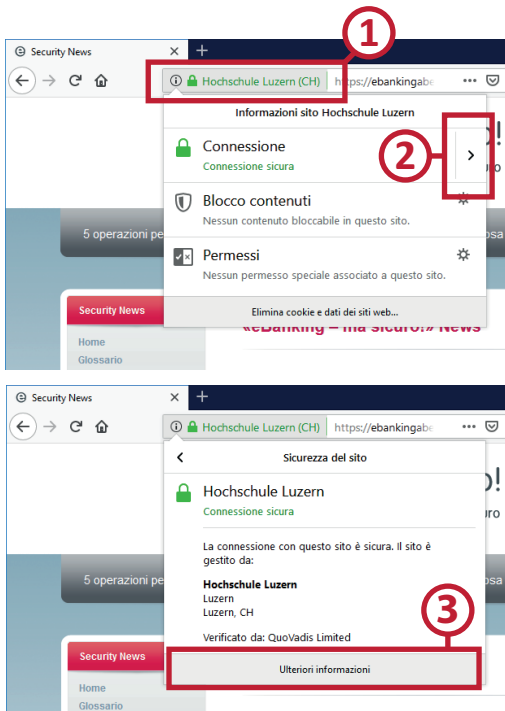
Security News ×
+
①
Hochschule Luzern (CH) https://ebankingabe
Informazioni sito Hochschule Luzern
Connessione
Connessione sicura
②
Blocco contenuti
Nessun contenuto bloccabile in questo sito.
Permessi
Nessun permesso speciale associato a questo sito.
Elimina cookie e dati dei siti web...
5 operazioni pe
Security News
Home
Glossario
«eBanking – ma sicuro!» News

Security News ×
+
Hochschule Luzern (CH) https://ebankingabe
Sicurezza del sito
Hochschule Luzern
Connessione sicura
La connessione con questo sito è sicura. Il sito è gestito da:
Hochschule Luzern
Luzern
Luzern, CH
③
Verificato da: QuoVadis Limited
Ulteriori informazioni
5 operazioni pe
Security News
Home
Glossario